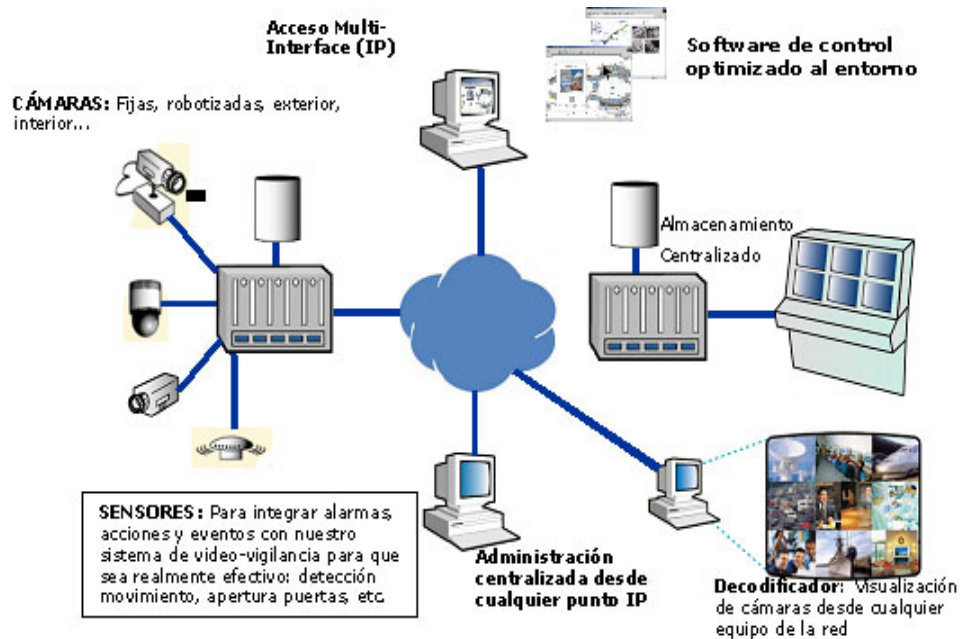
Acceso Multi-Interface (IP)

Software de control optimizado al entorno

CÁMARAS: Fijas, robotizadas, exterior, interior...

Almacenamiento Centralizado

SENSORES: Para integrar alarmas, acciones y eventos con nuestro sistema de video-vigilancia para que sea realmente efectivo: detección movimiento, apertura puertas, etc.

Administración centralizada desde cualquier punto IP

Decodificador: Visualización de cámaras desde cualquier equipo de la red